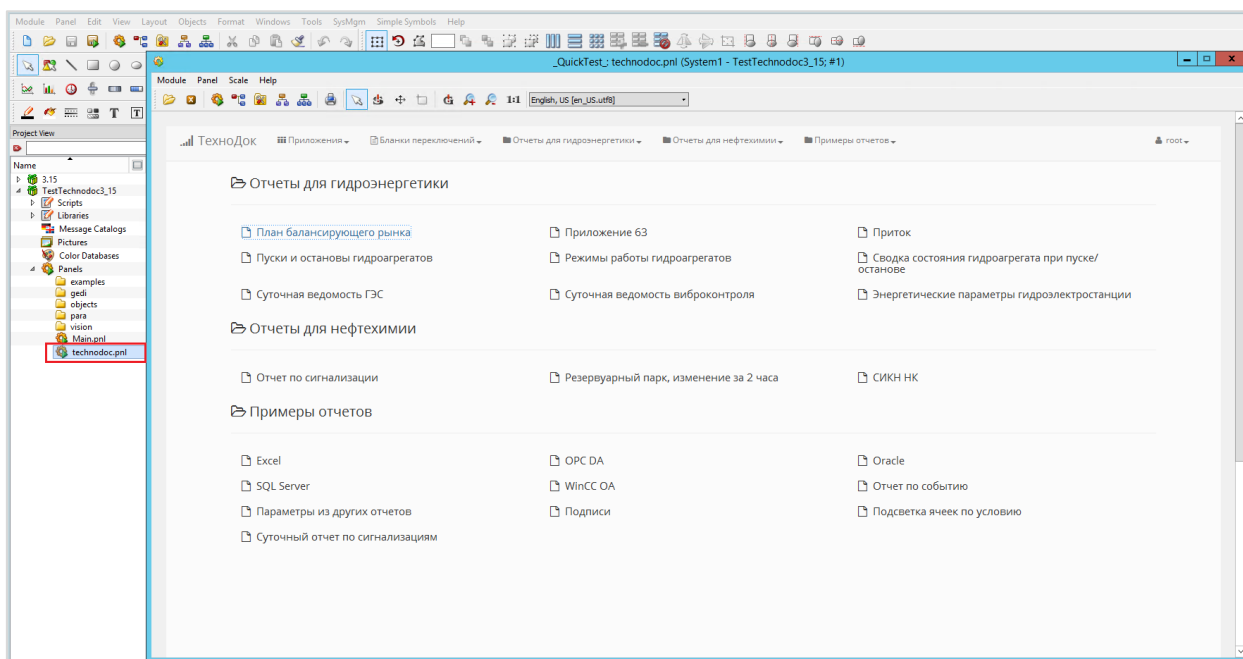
Module Panel Edit View Layout Objects Format Windows Tools SysMgm Simple Symbols Help

Project View

Name
3.15
TestTechnodoc3_15
Scripts
Libraries
Message Catalogs
Pictures
Color Databases
Panels
examples
gedi
objects
para
vision
Main.pnl
technodoc.pnl

_QuickTest_: technodoc.pnl (System1 - TestTechnodoc3_15; #1)

Module Panel Scale Help

1:1 English, US [en_US.utf8]

ТехноДок Приложения Бланки переключений Отчеты для гидроэнергетики Отчеты для нефтехимии Примеры отчетов root

Отчеты для гидроэнергетики

План балансирующего рынка
Приложение 63
Приток
Пуски и остановы гидроагрегатов
Режимы работы гидроагрегатов
Сводка состояния гидроагрегата при пуске/останове
Суточная ведомость ГЭС
Суточная ведомость виброконтроля
Энергетические параметры гидроэлектростанции

Отчеты для нефтехимии

Отчет по сигнализации
Резервуарный парк, изменение за 2 часа
СИКН НК

Примеры отчетов

Excel
OPC DA
Oracle
SQL Server
WinCC OA
Отчет по событию
Параметры из других отчетов
Подписи
Подсветка ячеек по условию
Суточный отчет по сигнализациям